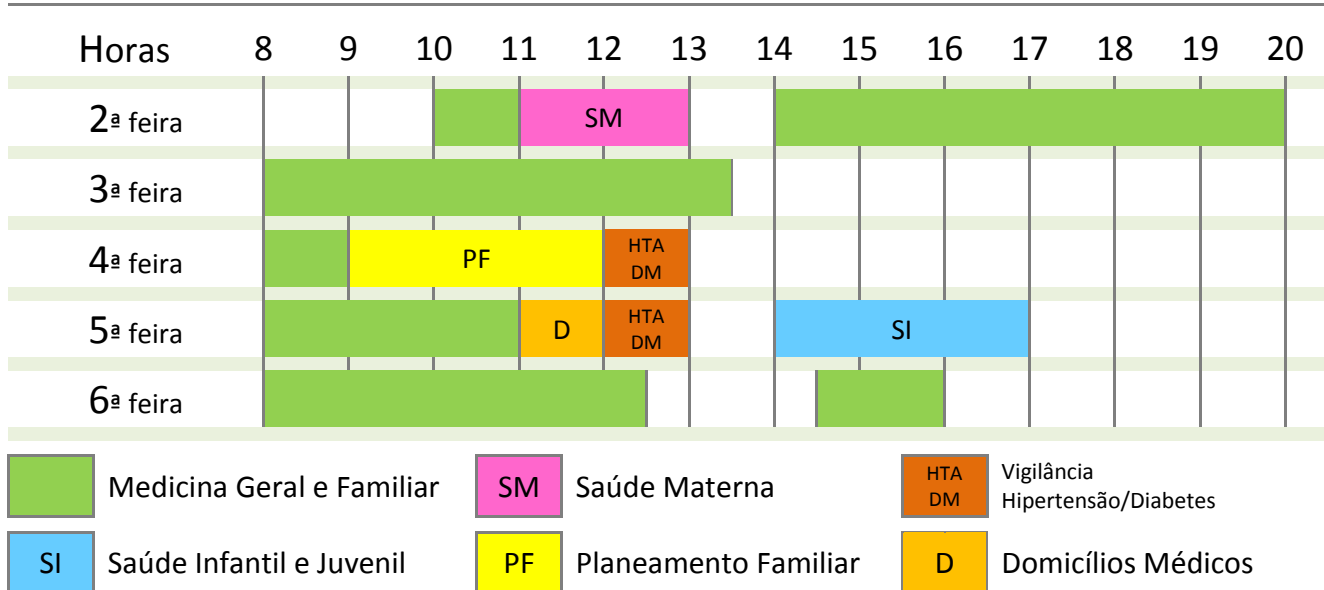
| Horas | 8 | 9 | 10 | 11 | 12 | 13 | 14 | 15 | 16 | 17 | 18 | 19 | 20 |
|---|---|---|---|---|---|---|---|---|---|---|---|---|---|
| 2ª feira | | | | SM | | | | | | | | | |
| 3ª feira | | | | | | | | | | | | | |
| 4ª feira | | PF | | | HTA DM | | | | | | | | |
| 5ª feira | | | | D | HTA DM | | SI | | | | | | |
| 6ª feira | | | | | | | | | | | | | |

Medicina Geral e Familiar

SM Saúde Materna

HTA DM Vigilância Hipertensão/Diabetes

SI Saúde Infantil e Juvenil

PF Planeamento Familiar

D Domicílios Médicos